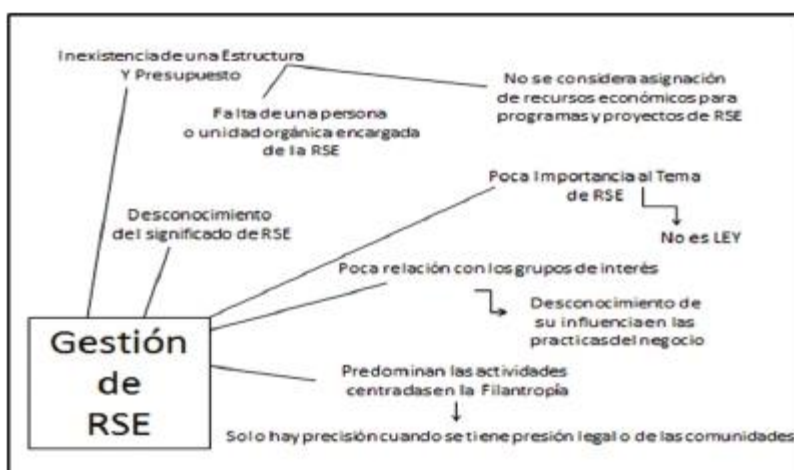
Inexistencia de una Estructura Y Presupuesto

Falta de una persona o unidad orgánica encargada de la RSE

No se considera asignación de recursos económicos para programas y proyectos de RSE

Poca Importancia al Tema de RSE

No es LEY

Desconocimiento del significado de RSE

Poca relación con los grupos de interés

Desconocimiento de su influencia en las practicas del negocio

Gestión de RSE

Predominan las actividades centradas en la Filantropía

Solo hay precisión cuando se tiene presión legal o de las comunidades